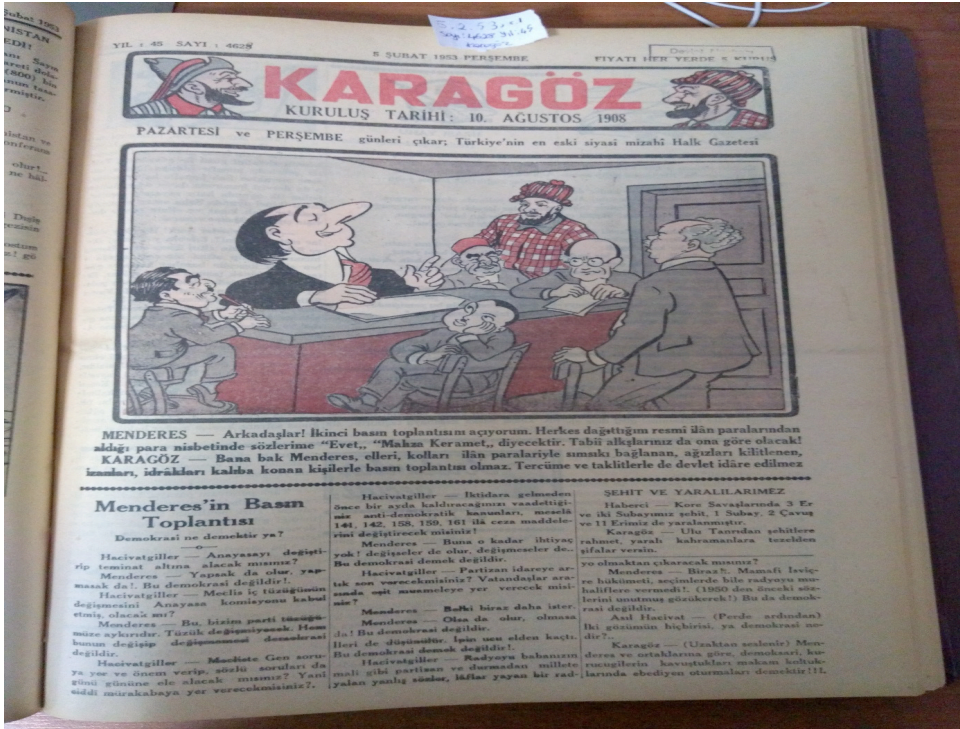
YIL: 45 SAYI: 4628
8 ŞUBAT 1953 PERŞEMBE
FİYATI HER YERDE 5 KURUŞ

KARAGÖZ
KURULUŞ TARİHİ: 10 AĞUSTOS 1908

PAZARTESİ ve PERŞEMBE günleri çıkar; Türkiye'nin en eski siyasi mizahi Halk Gazetesi

MENDERES — Arkadaşlar! İkinci basın toplantısını açıyorum. Herkes dağıttığım resmi ilân paralarından aldığı para nisbetinde sözlerime "Evet,, "Maksa Keramet,, diyecektir. Tabii alkışlarınız da ona göre olacak!
KARAGÖZ — Bana bak Menderes, elleri, kolları ilân paralariyle sımsıkı bağlanan, ağızları kilitlenen, izanları, idrâkları kalıba konan kişilerle basın toplantısı olmaz. Tercüme ve taklitlerle de devlet idâre edilmez

Menderes'in Basın Toplantısı

Demokrasi ne demektir ya?
—o—
Hacivatgiller — Anayasayı değiştirip teminat altına alacak mısınız?
Menderes — Yapsak da olur, yapmasak da!. Bu demokrasi değildir!.
Hacivatgiller — Meclis iç tüzüğünün değişmesini Anayasa komisyonu kabul etmiş, olacak mı?
Menderes — Bu, bizim parti tüzüğümüze aykırıdır. Tüzük değişmiyecek. Hem bunun değişip değişmemesi demokrasi değildir.
Hacivatgiller — Meclisin Gen soruya yer ve önem verip, sözlü soruları da günü gününe ele alacak mısınız? Yani ciddi murakabeye yer verecek misiniz?.

Hacivatgiller — İktidara gelmeden önce bir ayda kaldıracağınızı vaadettiğiniz anti-demokratik kanunları, meselâ 141, 142, 158, 159, 161 ilâ ceza maddelerini değiştirecek misiniz?
Menderes — Buna o kadar ihtiyaç yok! değişseler de olur, değişmeseler de.. Bu demokrasi demek değildir.
Hacivatgiller — Partizan idareye artık son verecekmisiniz? Vatandaşlar arasında eşit muameleye yer verecek misiniz?
Menderes — Belki biraz daha ister.
Menderes — Olsa da olur, olmasa da! Bu demokrasi değildir.
İleri de düşünülür. İşin ucu elden kaçtı. Bu demokrasi demek değildir.
Hacivatgiller — Radyoyu babanızın malı gibi partinize ve dalkavukların millete yalan yanlış sözler, iftira yayan bir rad-

ŞEHİT VE YARALILARIMIZ
Haberci — Kore Savaşlarında 3 Er ve iki Subayımız şehit, 1 Subay, 2 Çavuş ve 11 Erimiz de yaralanmıştır.
Karagöz — Ulu Tanrıdan şehitlere rahmet, yaralı kahramanlara tezelden şifalar versin.

yo olmaktan çıkaracak mısınız?
Menderes — Biraz!. Mamafi İsviçre hükümeti, seçimlerde bile radyoyu muhaliflere vermedi!. (1950 den önceki sözlerini unutmuş gözükerek!) Bu da demokrasi değildir.
Asıl Hacivat — (Perde arkından) İki gözümün hiçbiriyse, ya demokrasi nedir?..
Karagöz — (Uzaktan seslenir) Menderes ve ortaklarına göre, demokrasi, kurucuglerin kavuştukları makam koltuklarında ebediyen oturmaları demektir!!.